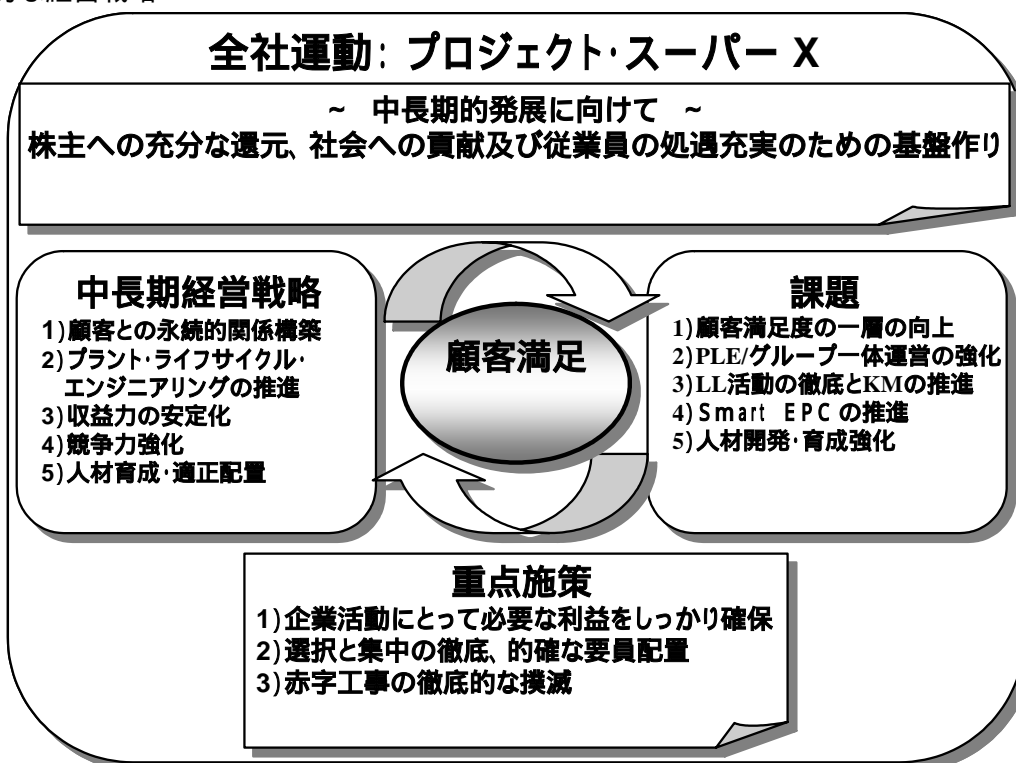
る経営概略

全社運動: プロジェクト・スーパー X

~ 中長期的発展に向けて ~
株主への充分な還元、社会への貢献及び従業員の処遇充実のための基盤作り

中長期経営戦略
1)顧客との永続的関係構築
2)プラント・ライフサイクル・エンジニアリングの推進
3)収益力の安定化
4)競争力強化
5)人材育成・適正配置

顧客満足

課題
1)顧客満足度の一層の向上
2)PLE/グループ一体運営の強化
3)LL活動の徹底とKMの推進
4)Smart EPC の推進
5)人材開発・育成強化

重点施策
1)企業活動にとって必要な利益をしっかり確保
2)選択と集中の徹底、的確な要員配置
3)赤字工事の徹底的な撲滅